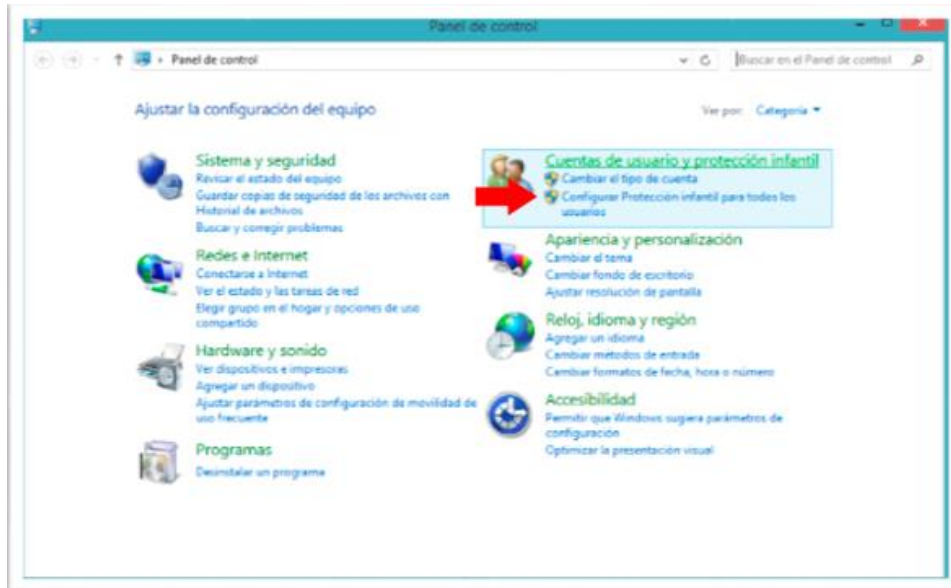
Panel de control

Panel de control

Buscar en el Panel de control

Ajustar la configuración del equipo

Ver por: Categoría

Sistema y seguridad
Revisar el estado del equipo
Guardar copias de seguridad de los archivos con Historial de archivos
Buscar y corregir problemas

Redes e Internet
Conectarse a Internet
Ver el estado y las tareas de red
Elegir grupo en el hogar y opciones de uso compartido

Hardware y sonido
Ver dispositivos e impresoras
Agregar un dispositivo
Ajustar parámetros de configuración de movilidad de uso frecuente

Programas
Desinstalar un programa

Cuentas de usuario y protección infantil
Cambiar el tipo de cuenta
Configurar Protección infantil para todos los usuarios

Apariencia y personalización
Cambiar el tema
Cambiar fondo de escritorio
Ajustar resolución de pantalla

Reloj, idioma y región
Agregar un idioma
Cambiar métodos de entrada
Cambiar formatos de fecha, hora o número

Accesibilidad
Permitir que Windows sugiera parámetros de configuración
Optimizar la presentación visual